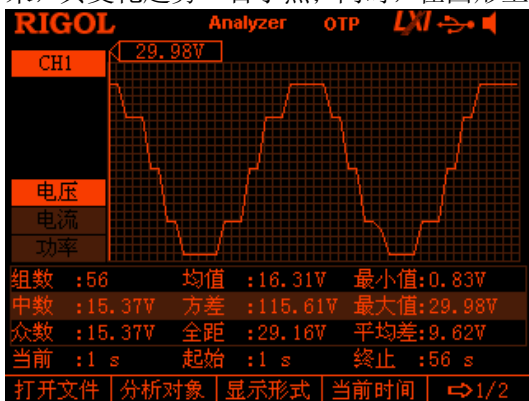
RIGOL Analyzer OTP LXI

CH1

29.98V

电压
电流
功率

| 组数 :56 | 均值 :16.31V | 最小值:0.83V |
|---|---|---|
| 中数 :15.37V | 方差 :115.61V | 最大值:29.98V |
| 众数 :15.37V | 全距 :29.16V | 平均差:9.62V |
| 当前 :1 s | 起始 :1 s | 终止 :56 s |

打开文件 | 分析对象 | 显示形式 | 当前时间 | ⇨1/2